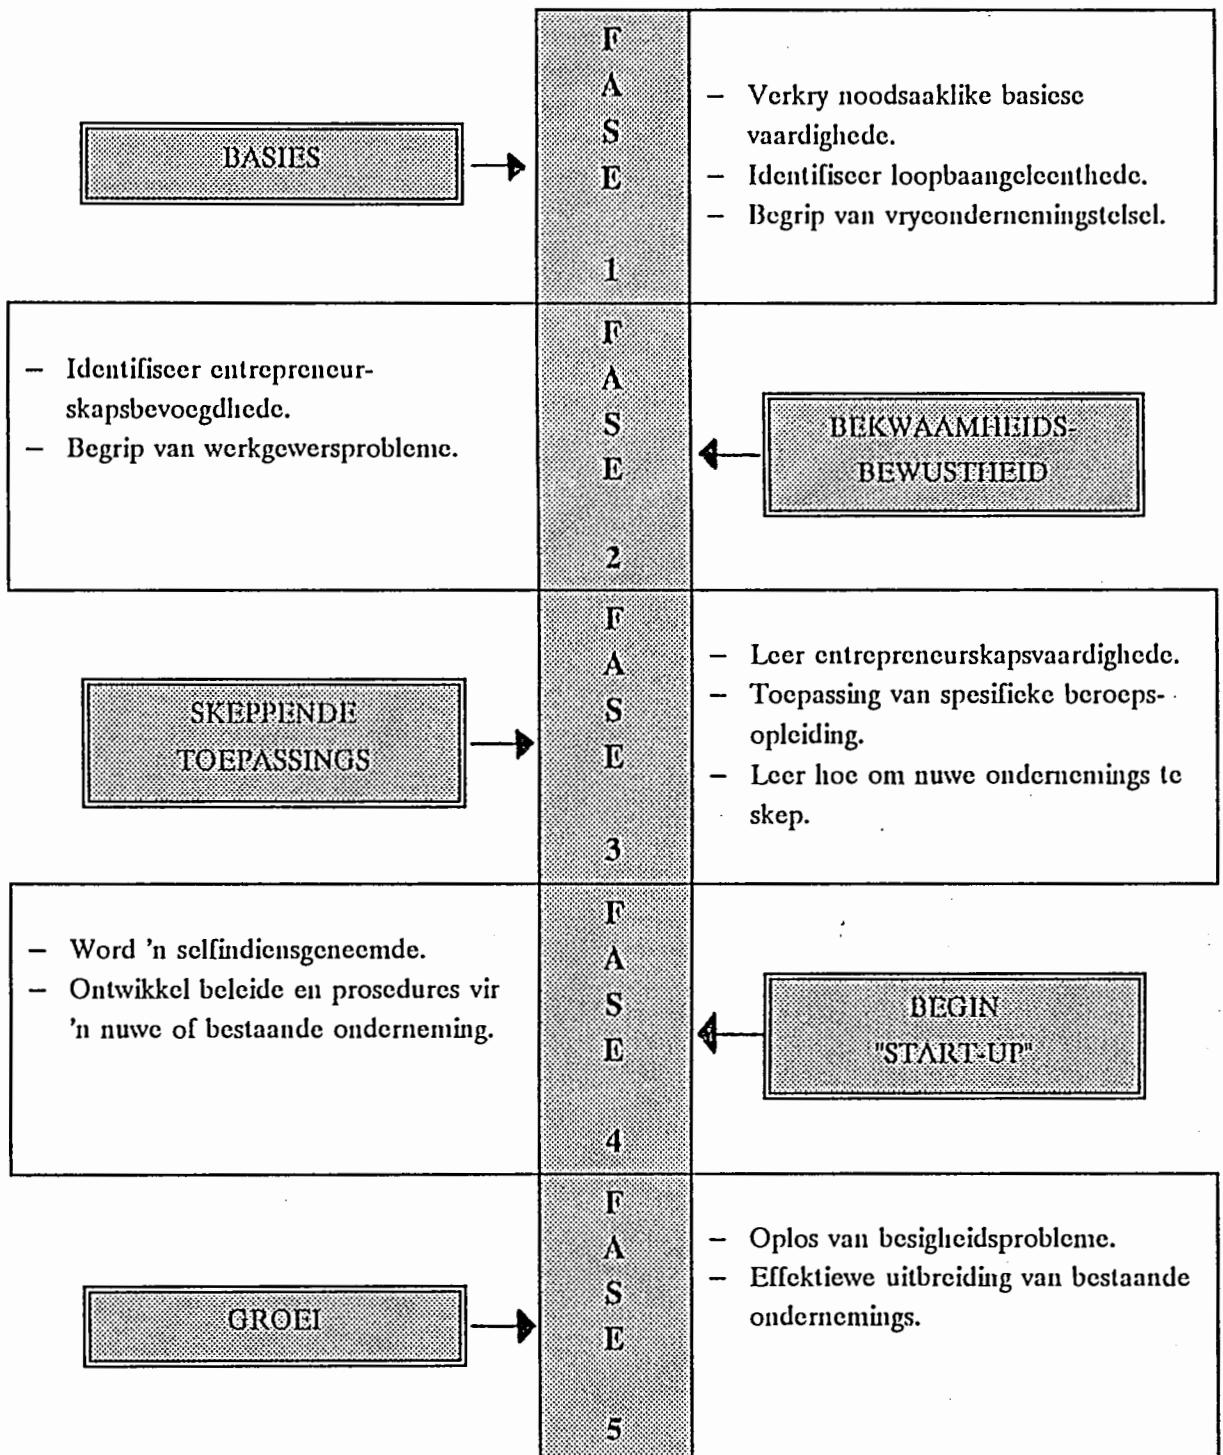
BASIES

FASE 1

– Verkry noodsaaklike basiese vaardighede.
– Identifiseer loopbaangeleenthede.
– Begrip van vryondernemingstelsel.

– Identifiseer entrepreneurskapsbevoegdhede.
– Begrip van werkgewersprobleme.

FASE 2

BEKWAAMHEIDSBEWUSTHEID

SKEPPENDE TOEPASSINGS

FASE 3

– Leer entrepreneurskapsvaardighede.
– Toepassing van spesifieke beroepsopleiding.
– Leer hoe om nuwe ondernemings te skep.

– Word 'n selfindiensgeneemde.
– Ontwikkel beleide en prosedures vir 'n nuwe of bestaande onderneming.

FASE 4

BEGIN "START-UP"

GROEI

FASE 5

– Oplos van besigheidsprobleme.
– Effektiewe uitbreiding van bestaande ondernemings.